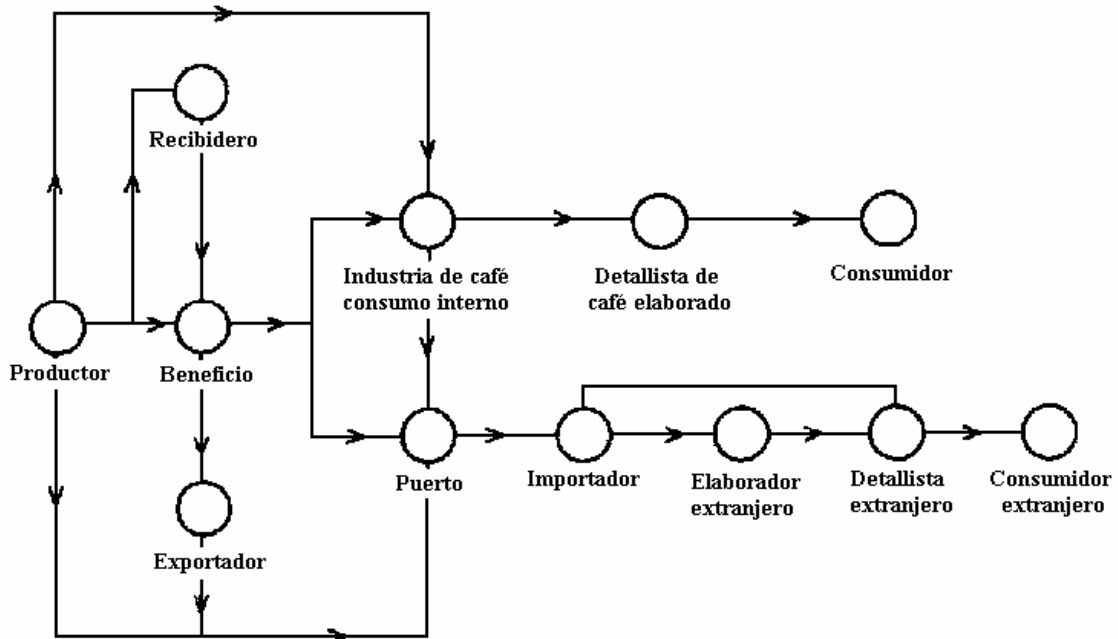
Recibidero

Industria de café consumo interno

Detallista de café elaborado

Consumidor

Productor

Beneficio

Puerto

Importador

Elaborador extranjero

Detallista extranjero

Consumidor extranjero

Exportador